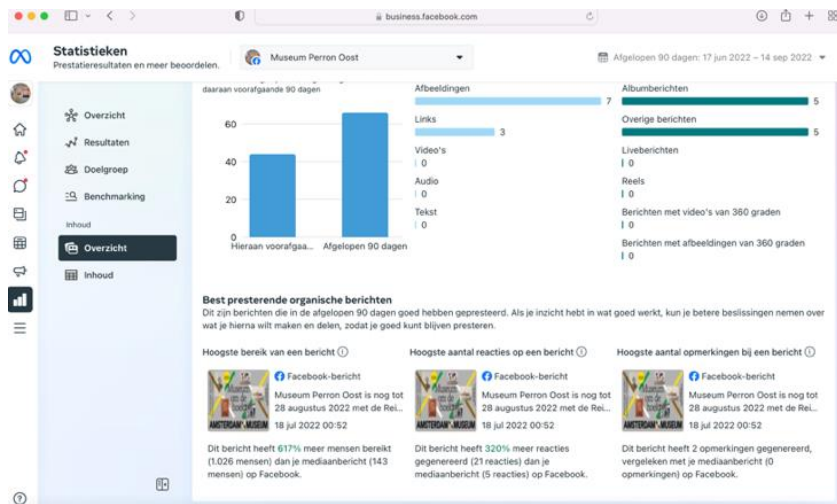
business.facebook.com

Statistieken
Prestatieresultaten en meer beoordelen.

Museum Perron Oost

Afgelopen 90 dagen: 17 jun 2022 – 14 sep 2022

Overzicht
Resultaten
Doelgroep
Benchmarking
Inhoud
Overzicht
Inhoud

daaraan voorafgaande 90 dagen

60
40
20
0
Hieraan voorafgaa...
Afgelopen 90 dagen

Afbeeldingen 7
Links 3
Video's 0
Audio 0
Tekst 0

Albumberichten 5
Overige berichten 5
Liveberichten 0
Reels 0
Berichten met video's van 360 graden 0
Berichten met afbeeldingen van 360 graden 0

Best presterende organische berichten
Dit zijn berichten die in de afgelopen 90 dagen goed hebben gepresteerd. Als je inzicht hebt in wat goed werkt, kun je betere beslissingen nemen over wat je hierna wilt maken en delen, zodat je goed kunt blijven presteren.

Hoogste bereik van een bericht
Facebook-bericht
Museum Perron Oost is nog tot 28 augustus 2022 met de Rei...
18 jul 2022 00:52
Dit bericht heeft 617% meer mensen bereikt (1.026 mensen) dan je mediaanbericht (143 mensen) op Facebook.

Hoogste aantal reacties op een bericht
Facebook-bericht
Museum Perron Oost is nog tot 28 augustus 2022 met de Rei...
18 jul 2022 00:52
Dit bericht heeft 320% meer reacties gegenereerd (21 reacties) dan je mediaanbericht (5 reacties) op Facebook.

Hoogste aantal opmerkingen bij een bericht
Facebook-bericht
Museum Perron Oost is nog tot 28 augustus 2022 met de Rei...
18 jul 2022 00:52
Dit bericht heeft 2 opmerkingen gegenereerd, vergeleken met je mediaanbericht (0 opmerkingen) op Facebook.